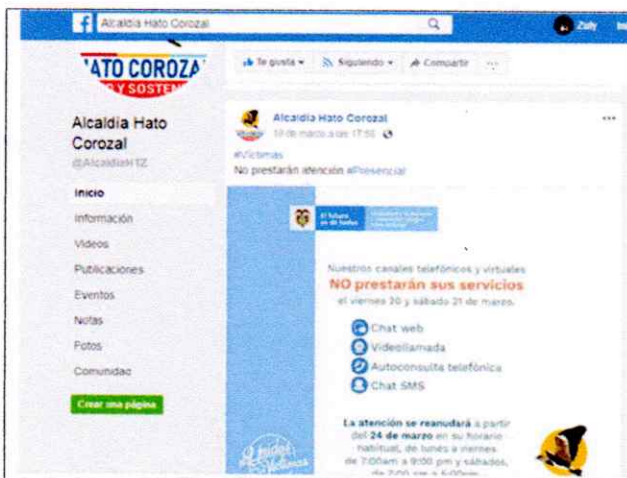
Alcaldia Hato Corozal

Zuly

ATO COROZA

Y SOSTEN

Alcaldia Hato Corozal

@AlcaldiaH1Z

Inicio

Información

Videos

Publicaciones

Eventos

Notas

Fotos

Comunidad

Crear una página

Te gusta

Siguiendo

Compartir

...

Alcaldia Hato Corozal

19 de marzo a las 17:55

#Víctimas

No prestarán atención #Presencial

El futuro es de todos

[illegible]

Nuestros canales telefónicos y virtuales

NO prestarán sus servicios

el viernes 20 y sábado 21 de marzo.

Chat web

Videollamada

Autoconsulta telefónica

Chat SMS

La atención se reanudará a partir del 24 de marzo en su horario habitual, de lunes a viernes de 7:00am a 9:00 pm y sábados, de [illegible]

Unidad Víctimas